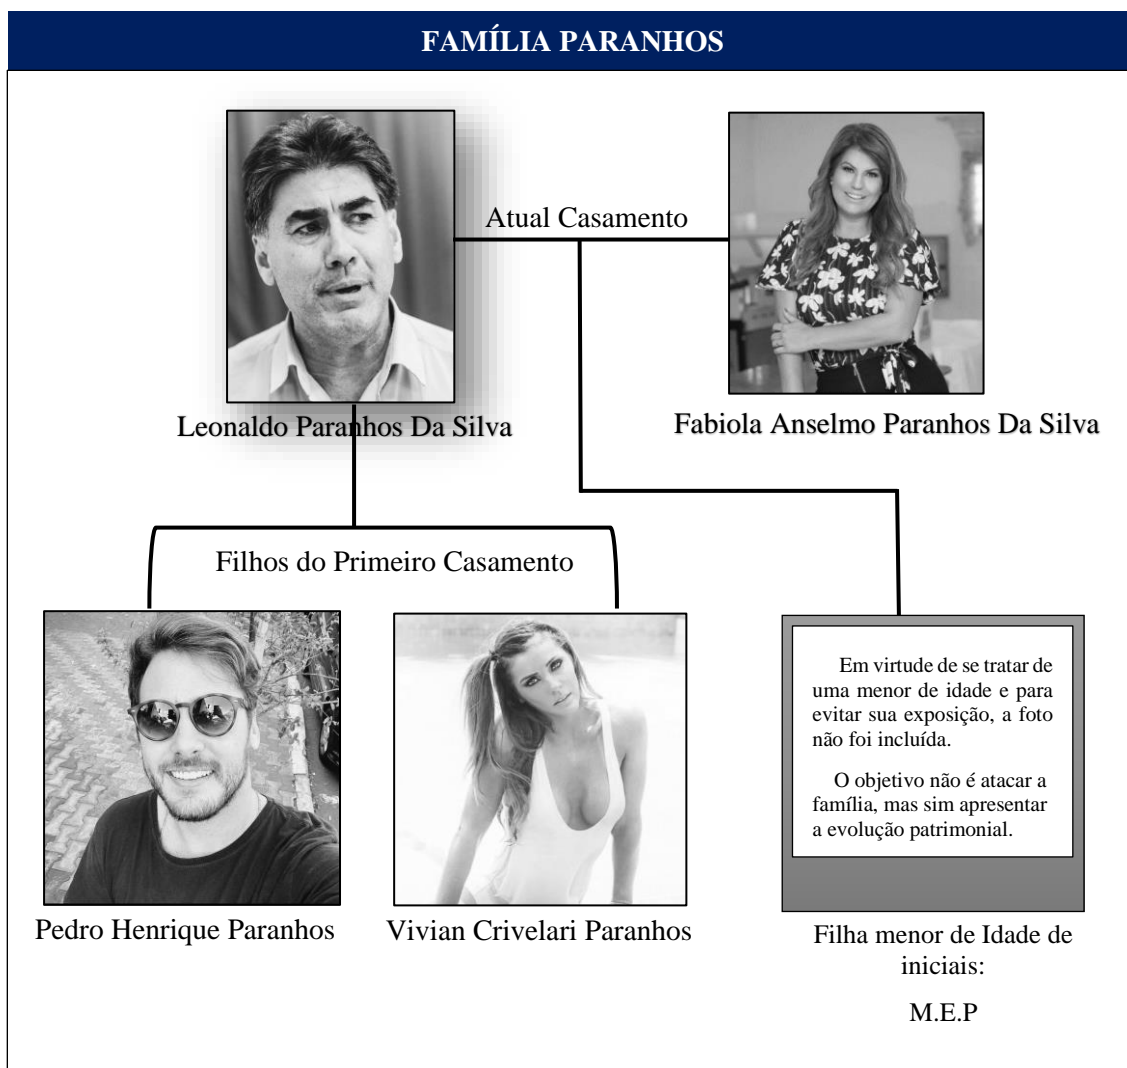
FAMÍLIA PARANHOS

Atual Casamento

Leonaldo Paranhos Da Silva

Fabiola Anselmo Paranhos Da Silva

Filhos do Primeiro Casamento

Em virtude de se tratar de uma menor de idade e para evitar sua exposição, a foto não foi incluída.

O objetivo não é atacar a família, mas sim apresentar a evolução patrimonial.

Pedro Henrique Paranhos

Vivian Crivelari Paranhos

Filha menor de Idade de iniciais:

M.E.P